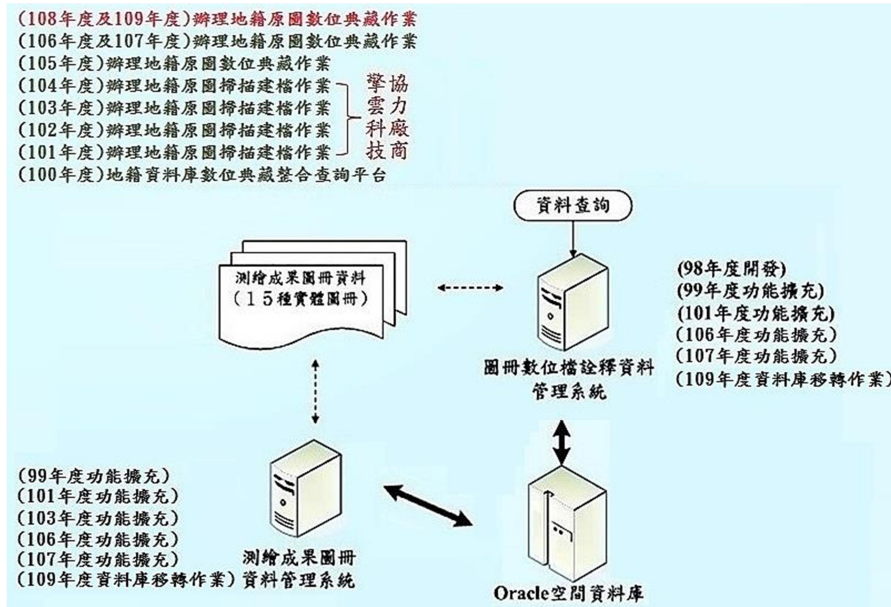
(108年度及109年度)辦理地籍原圖數位典藏作業
(106年度及107年度)辦理地籍原圖數位典藏作業
(105年度)辦理地籍原圖數位典藏作業
(104年度)辦理地籍原圖掃描建檔作業
(103年度)辦理地籍原圖掃描建檔作業
(102年度)辦理地籍原圖掃描建檔作業
(101年度)辦理地籍原圖掃描建檔作業
(100年度)地籍資料庫數位典藏整合查詢平台

擎雲科技
協力廠商

資料查詢

測繪成果圖冊資料
(15種實體圖冊)

(98年度開發)
(99年度功能擴充)
(101年度功能擴充)
(106年度功能擴充)
(107年度功能擴充)
(109年度資料庫移轉作業)

圖冊數位檔詮釋資料
管理系統

(99年度功能擴充)
(101年度功能擴充)
(103年度功能擴充)
(106年度功能擴充)
(107年度功能擴充)
(109年度資料庫移轉作業)

測繪成果圖冊
資料管理系統

Oracle空間資料庫